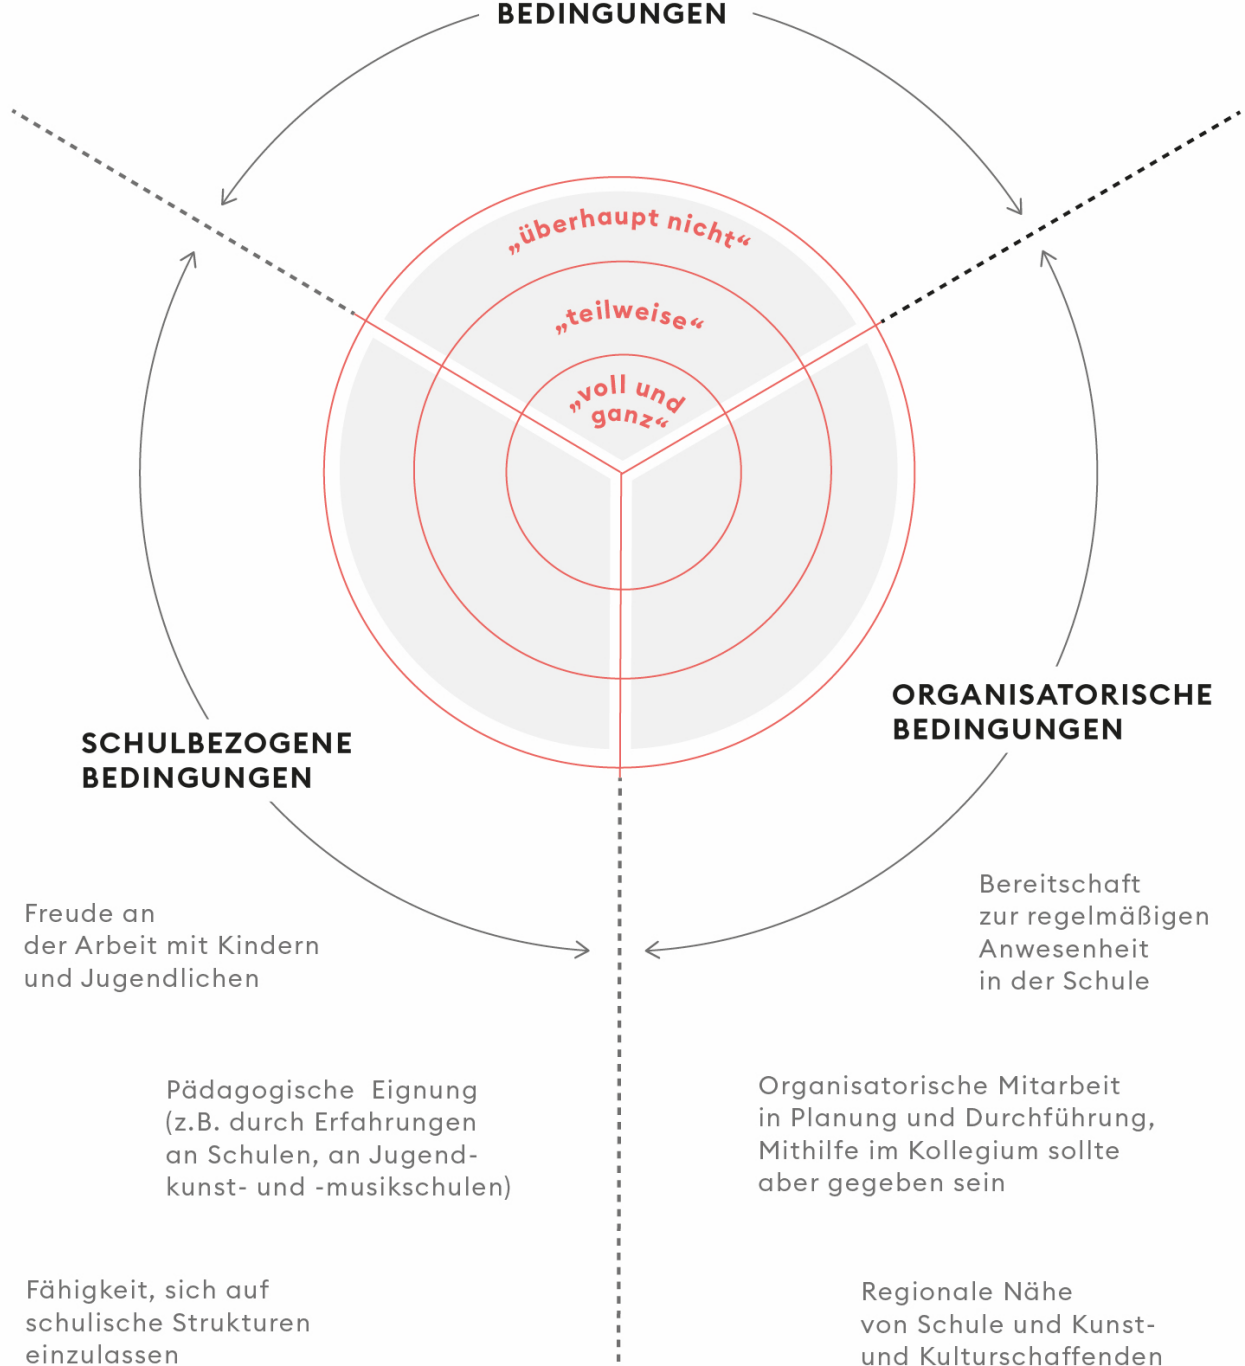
BEDINGUNGEN

„überhaupt nicht“

„teilweise“

„voll und ganz“

ORGANISATORISCHE BEDINGUNGEN

SCHULBEZOGENE BEDINGUNGEN

Freude an der Arbeit mit Kindern und Jugendlichen

Bereitschaft zur regelmäßigen Anwesenheit in der Schule

Pädagogische Eignung (z.B. durch Erfahrungen an Schulen, an Jugend- kunst- und -musikschulen)

Organisatorische Mitarbeit in Planung und Durchführung, Mithilfe im Kollegium sollte aber gegeben sein

Fähigkeit, sich auf schulische Strukturen einzulassen

Regionale Nähe von Schule und Kunst- und Kulturschaffenden